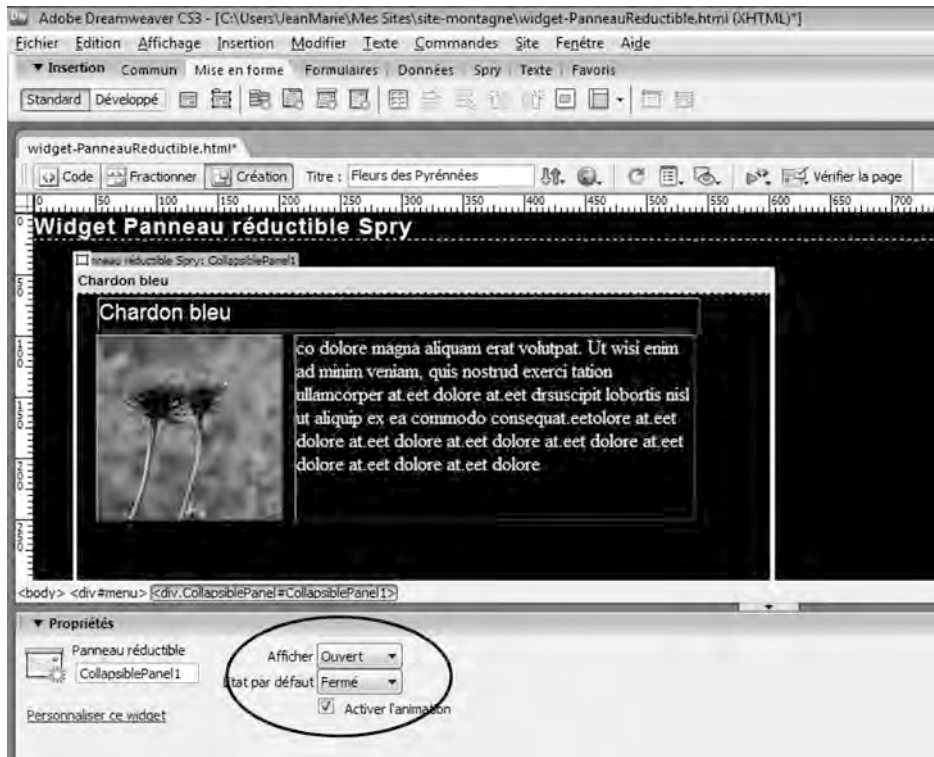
Adobe Dreamweaver CS3 - [C:\Users\JeanMarie\Mes Sites\site-montagne\widget-PanneauReductible.html (XHTML)*]

Fichier Edition Affichage Insertion Modifier Texte Commandes Site Fenêtre Aide

▼ Insertion Commun Mise en forme Formulaires Données Spry Texte Favoris

Standard Développé

widget-PanneauReductible.html*

Code Fractionner Création Titre : Fleurs des Pyrénées Vérifier la page

0 50 100 150 200 250 300 350 400 450 500 550 600 650 700

Widget Panneau réductible Spry

nneau réductible Spry: CollapsiblePanel1

Chardon bleu

Chardon bleu

co dolore magna aliquam erat volutpat. Ut wisi enim ad minim veniam, quis nostrud exerci tation ullamcorper at.eet dolore at.eet drsuscipit lobortis nisl ut aliquip ex ea commodo consequat.eetolore at.eet dolore at.eet dolore at.eet dolore at.eet dolore at.eet dolore at.eet dolore at.eet dolore

<body> <div#menu> <div.CollapsiblePanel#CollapsiblePanel1>

▼ Propriétés

Panneau réductible

CollapsiblePanel1

Afficher Ouvert

Etat par défaut Fermé

Activer l'animation

Personnaliser ce widget